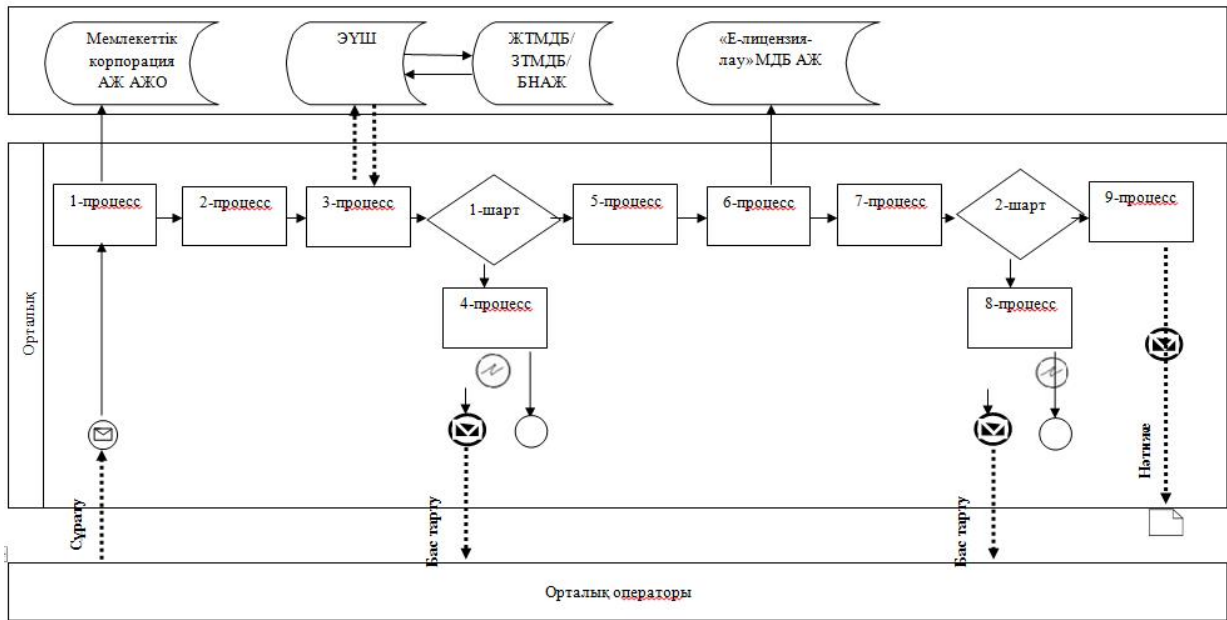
Мемлекеттік корпорация АЖ АЖО

ЭҮШ

ЖТМДБ/ ЗТМДБ/ БНАЖ

«Е-лицензия-лау»МДБ АЖ

Орталық

1-процесс

2-процесс

3-процесс

1-шарт

5-процесс

6-процесс

7-процесс

2-шарт

9-процесс

4-процесс

8-процесс

Нәтиже

Сұрату

Бас тарту

Бас тарту

Орталық операторы